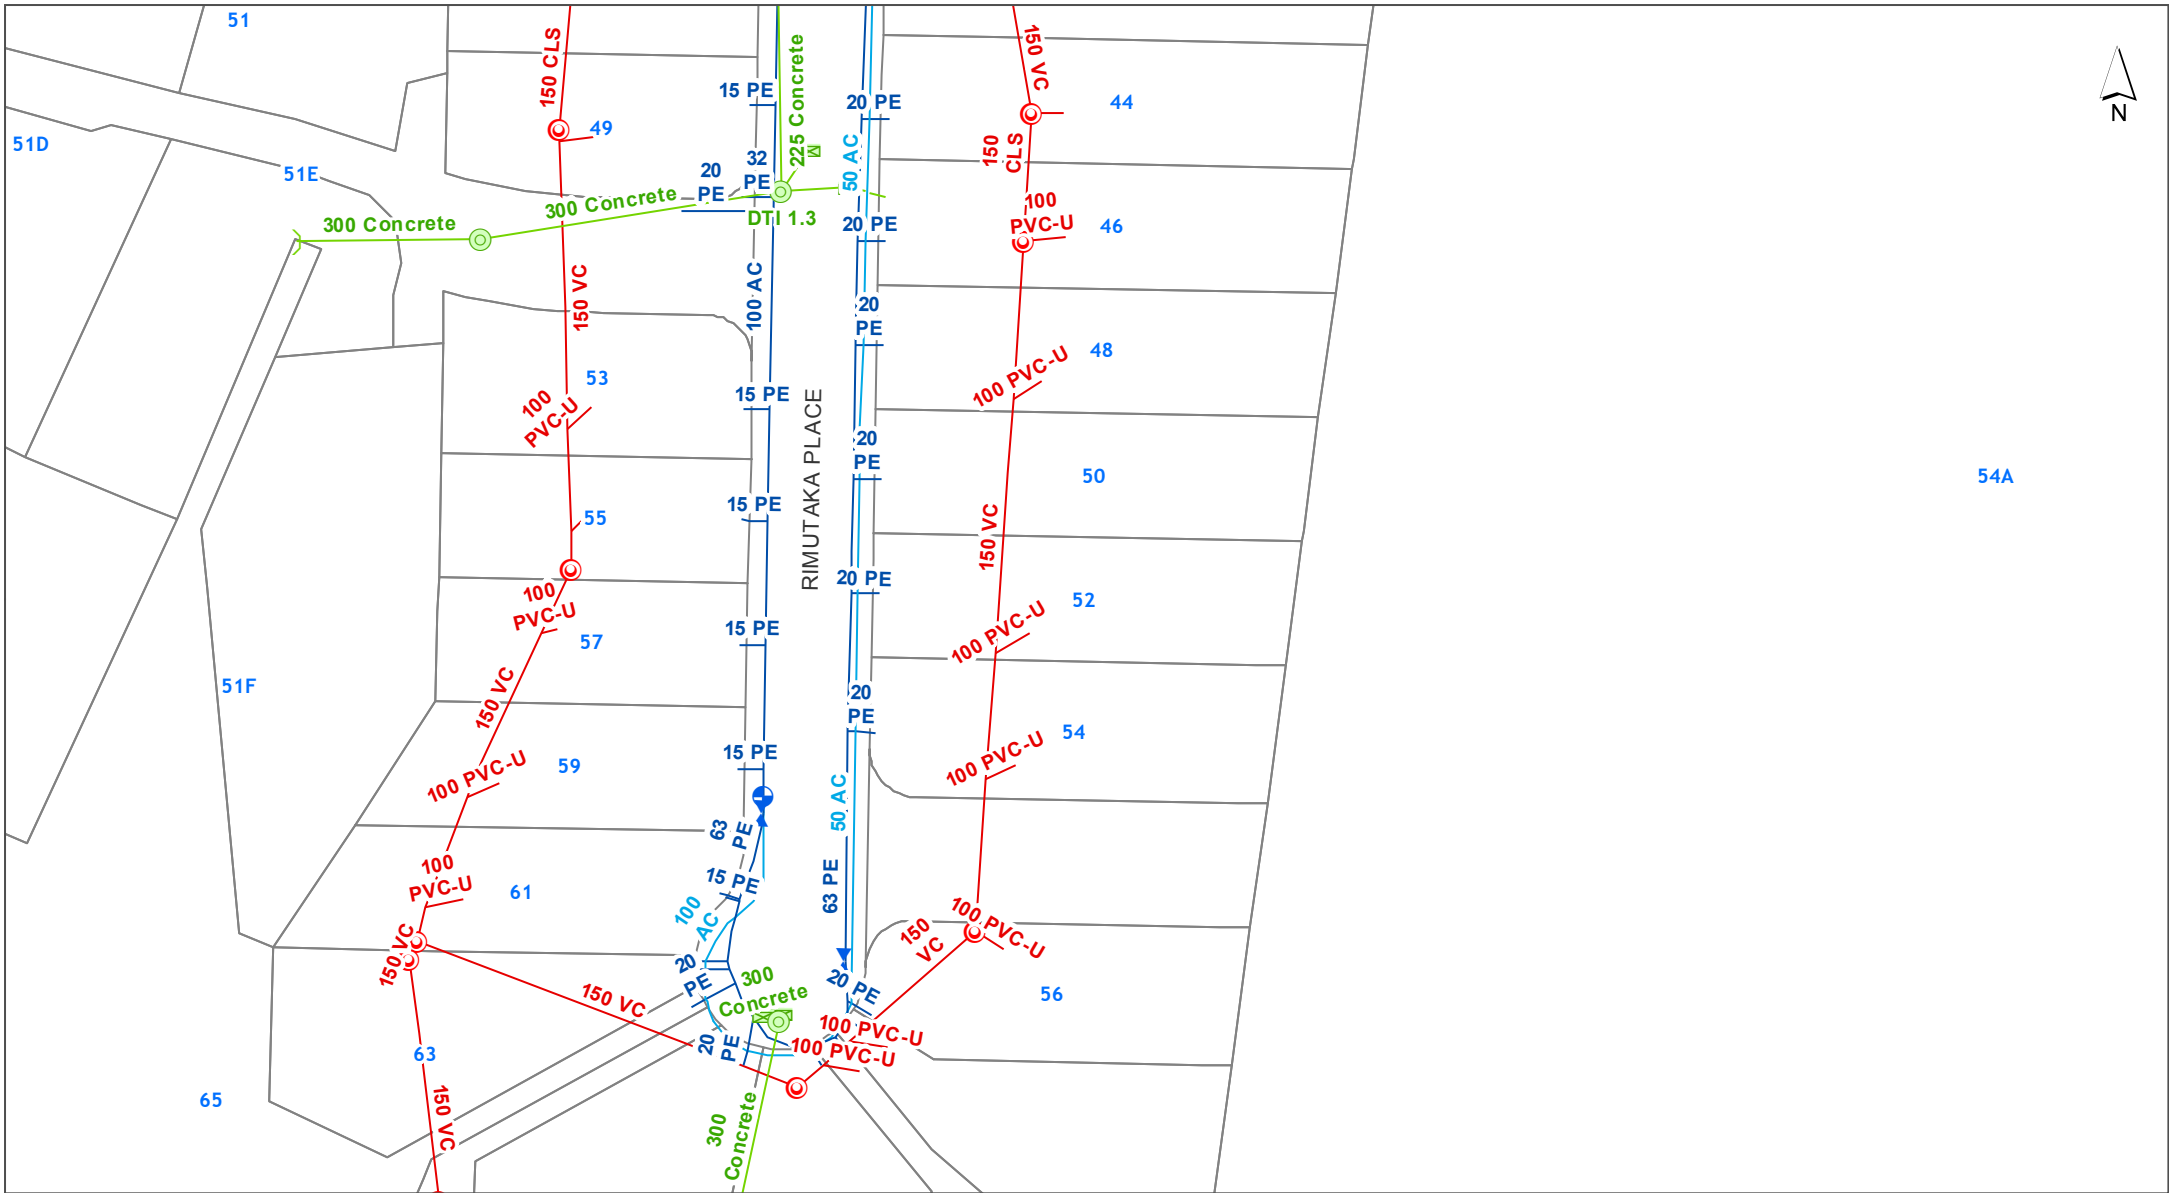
51
150 CLS
15 PE
225 Concrete
20 PE
150 VC
44
N
51D
49
51E
20 PE
32 PE
300 Concrete
DTI 1.3
50 AC
150 CLS
100 PVC-U
46
300 Concrete
20 PE
150 VC
100 AC
20 PE
48
100 PVC-U
53
100 PVC-U
15 PE
RIMUTAKA PLACE
20 PE
15 PE
50
54A
55
150 VC
100 PVC-U
20 PE
57
15 PE
100 PVC-U
52
51F
150 VC
20 PE
54
15 PE
100 PVC-U
59
100 PVC-U
50 AC
63 PE
63 PE
100 PVC-U
61
15 PE
100 AC
150 VC
100 PVC-U
150 VC
20 PE
300 Concrete
20 PE
56
150 VC
100 PVC-U
100 PVC-U
20 PE
63
65
150 VC
300 Concrete